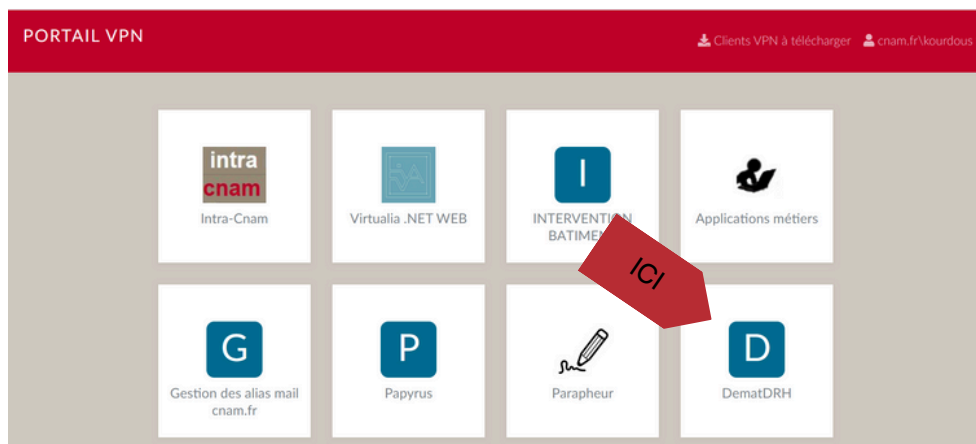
PORTAIL VPN

Clients VPN à télécharger cnam.fr\kourdous

intra cnam

Intra-Cnam

Virtualia .NET WEB

I

INTERVENTION BATIMEN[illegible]

Applications métiers

ICI

G

Gestion des alias mail cnam.fr

P

Papyrus

Parapheur

D

DematDRH